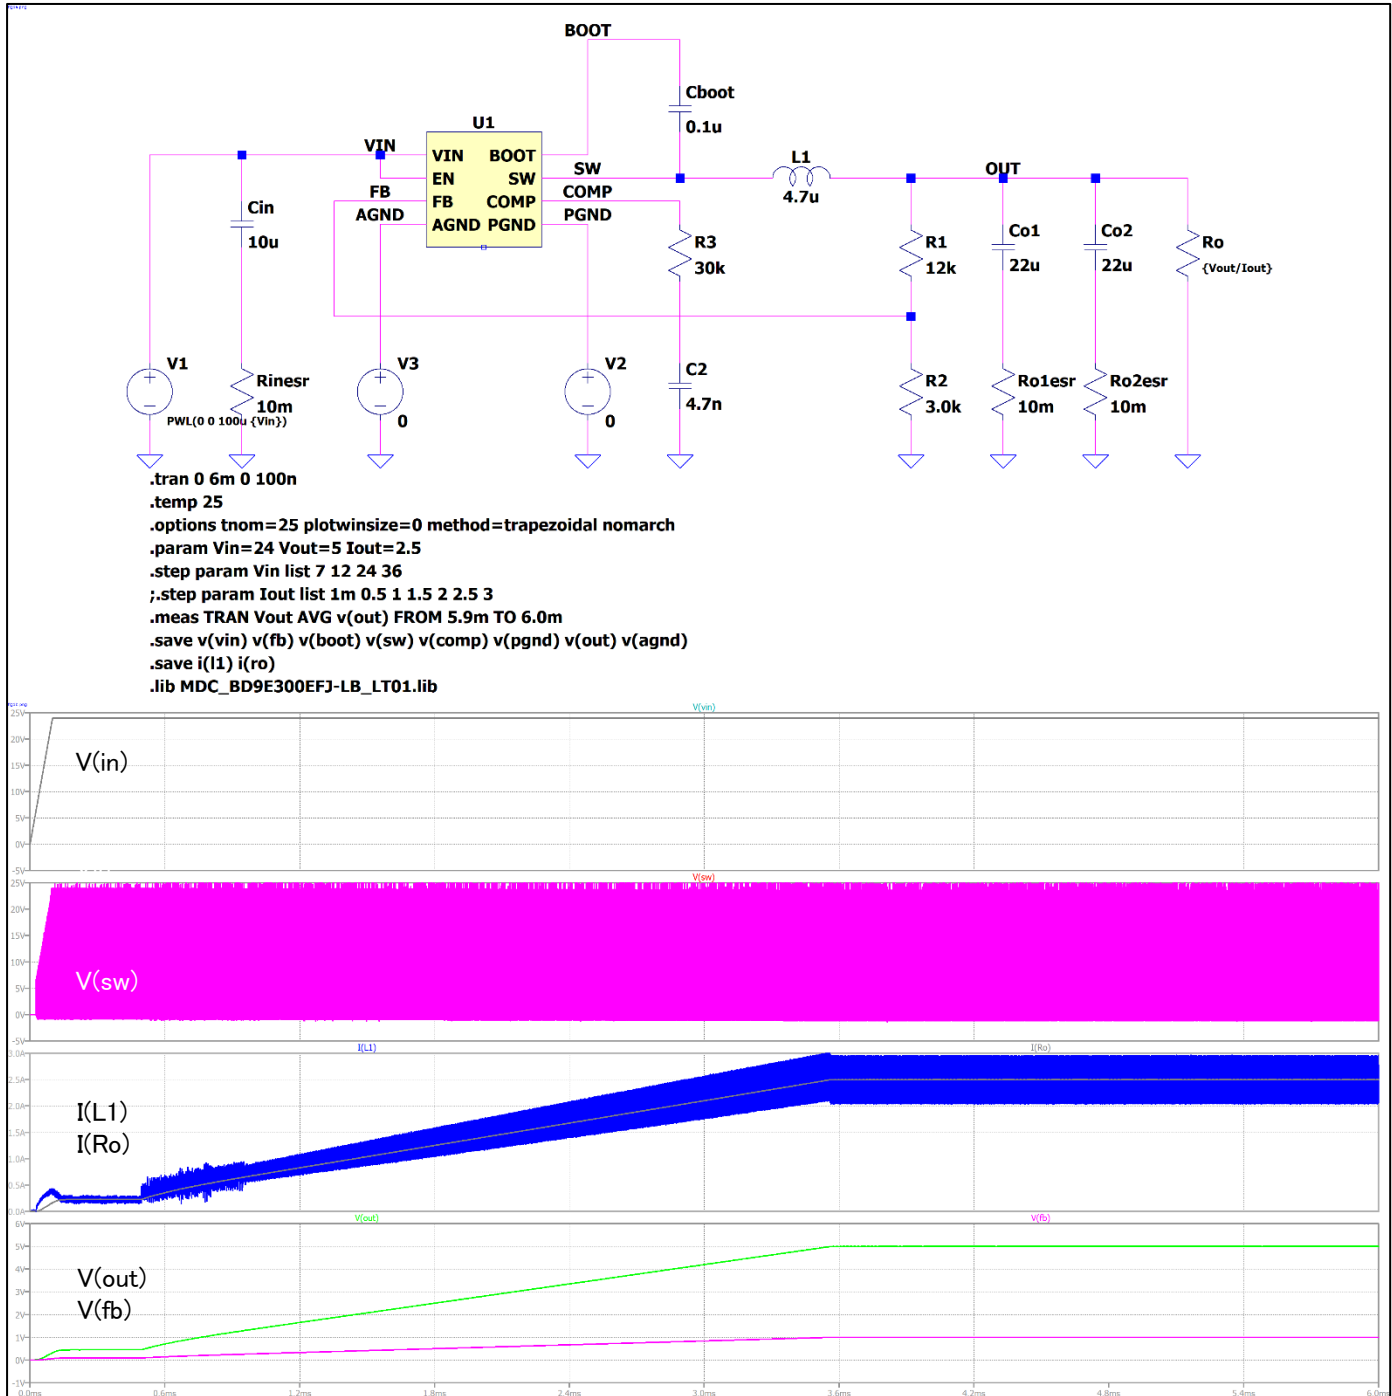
BOOT

Cboot
0.1u

U1
VIN
VIN BOOT
EN SW
FB COMP
AGND PGND
SW
COMP
PGND
FB
AGND

L1
4.7u
OUT

Cin
10u

R3
30k

R1
12k

Co1
22u

Co2
22u

Ro
{Vout/Iout}

V1
Rinesr
10m
PWL(0 0 100u {Vin})

V3
0

V2
0

C2
4.7n

R2
3.0k

Ro1esr
10m

Ro2esr
10m

.tran 0 6m 0 100n
.temp 25
.options tnom=25 plotwinsize=0 method=trapezoidal nomarch
.param Vin=24 Vout=5 Iout=2.5
.step param Vin list 7 12 24 36
;.step param Iout list 1m 0.5 1 1.5 2 2.5 3
.meas TRAN Vout AVG v(out) FROM 5.9m TO 6.0m
.save v(vin) v(fb) v(boot) v(sw) v(comp) v(pgnd) v(out) v(agnd)
.save i(l1) i(ro)
.lib MDC_BD9E300EFJ-LB_LT01.lib

V(vin)
25V
20V
15V
10V
5V
0V
-5V
V(in)

V(sw)
25V
20V
15V
10V
5V
0V
-5V
V(sw)

I(L1)
I(Ro)
3.0A
2.5A
2.0A
1.5A
1.0A
0.5A
0.0A
I(L1)
I(Ro)

V(out)
V(fb)
6V
5V
4V
3V
2V
1V
0V
-1V
V(out)
V(fb)

0.0ms 0.6ms 1.2ms 1.8ms 2.4ms 3.0ms 3.6ms 4.2ms 4.8ms 5.4ms 6.0ms